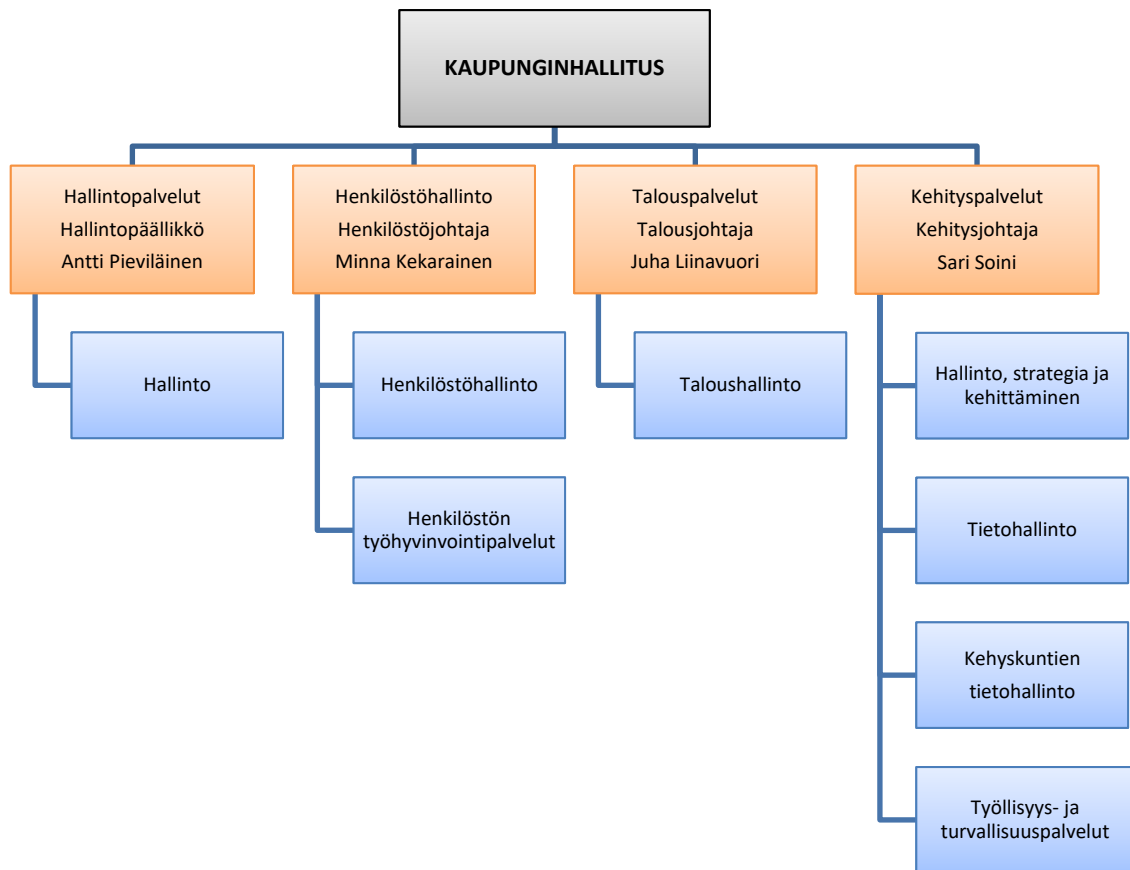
KAUPUNGINHALLITUS

Hallintopalvelut
Hallintopäällikkö
Antti Pieviläinen

Hallinto

Henkilöstöhallinto
Henkilöstöjohtaja
Minna Kekarainen

Henkilöstöhallinto

Henkilöstön työhyvinvointipalvelut

Talouspalvelut
Talousjohtaja
Juha Liinavuori

Taloushallinto

Kehityspalvelut
Kehitysjohtaja
Sari Soini

Hallinto, strategia ja kehittäminen

Tietohallinto

Kehyskuntien tietohallinto

Työllisyys- ja turvallisuuspalvelut